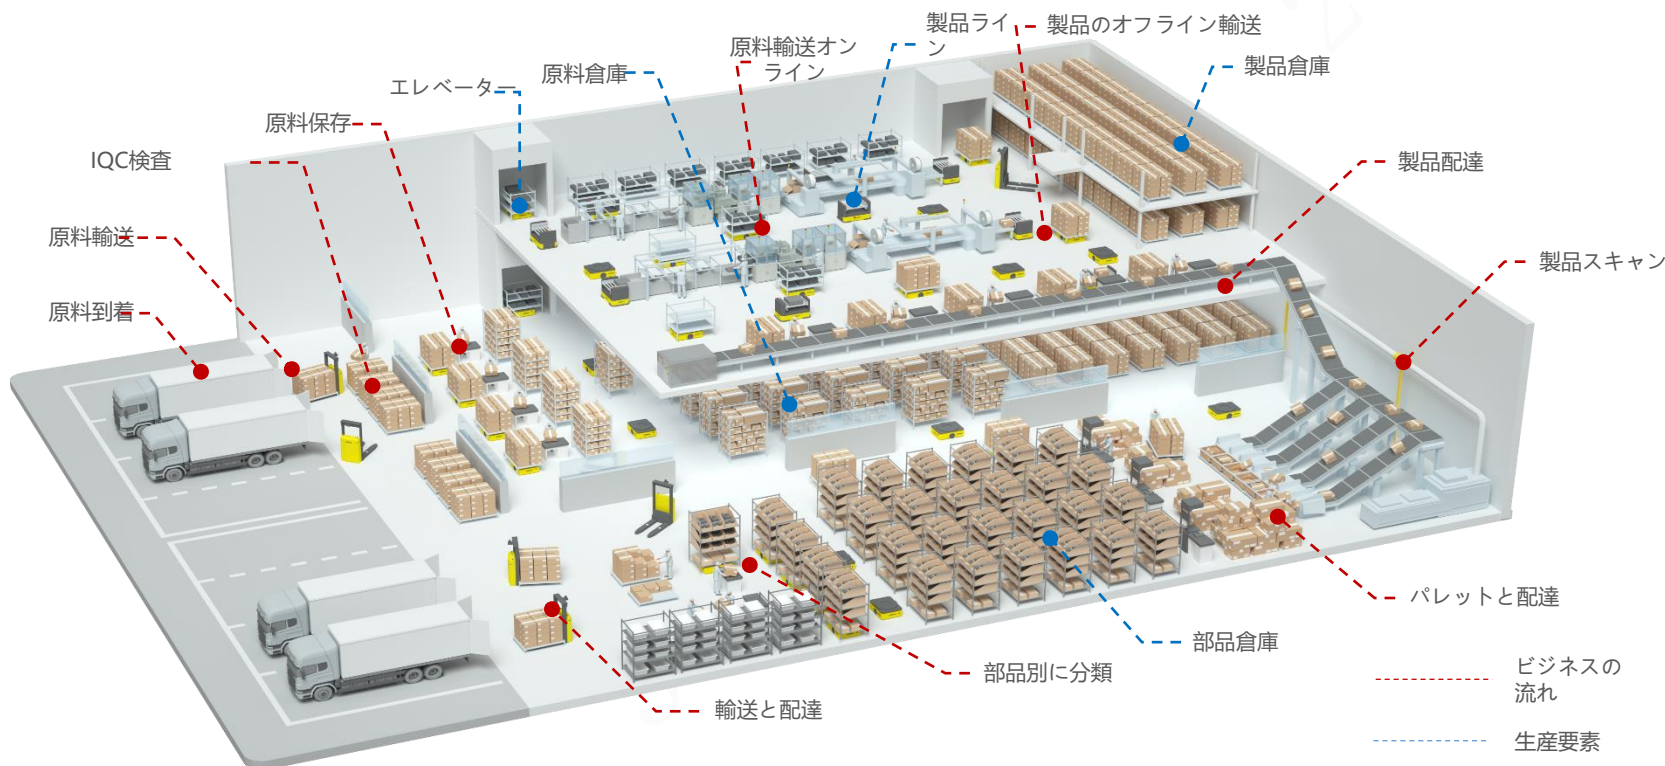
製品ライン

製品のオフライン輸送

原料輸送オンライン

製品倉庫

原料倉庫

エレベーター

原料保存

製品配達

IQC検査

原料輸送

製品スキャン

原料到着

パレットと配達

部品倉庫

部品別に分類

輸送と配達

ビジネスの流れ

生産要素